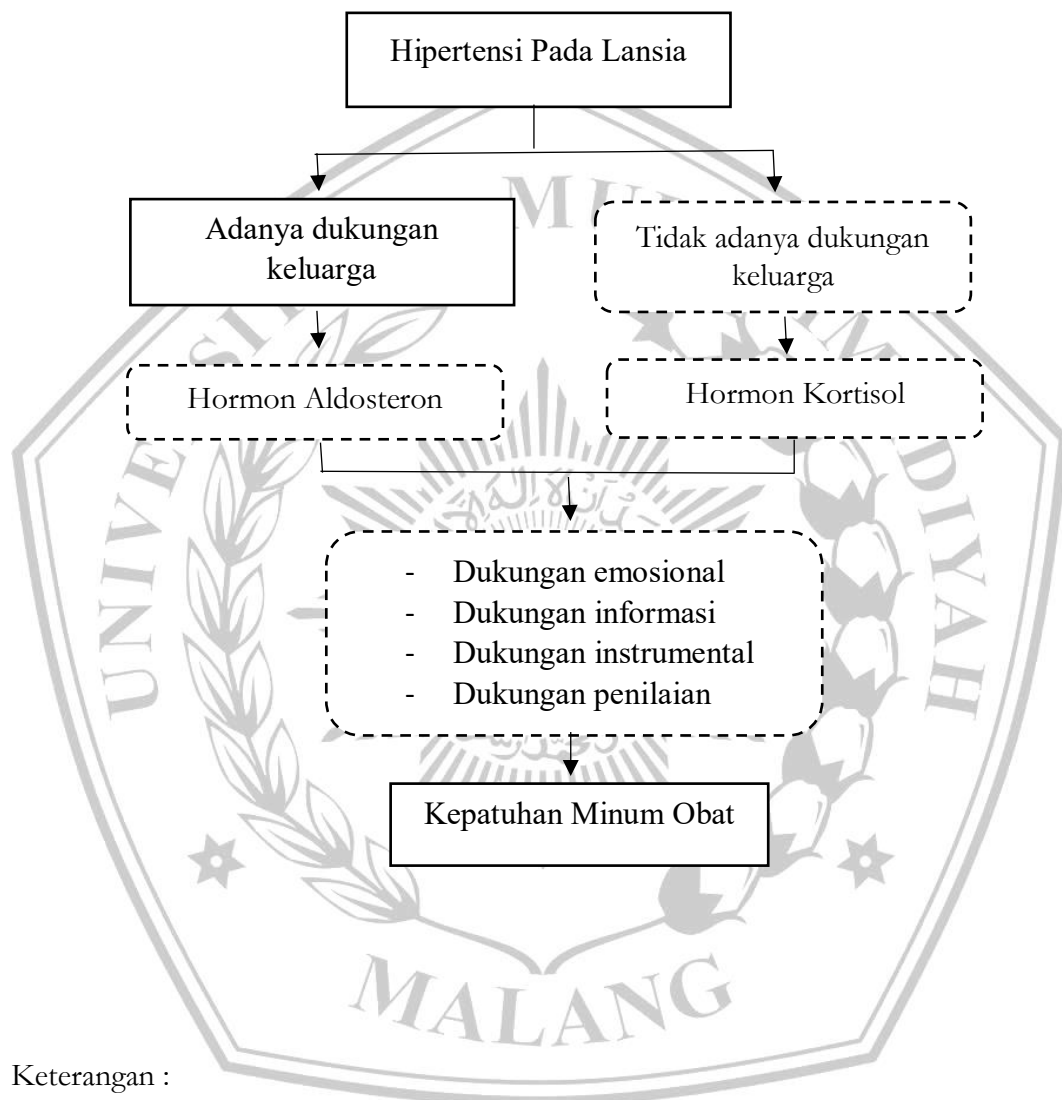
Hipertensi Pada Lansia

Adanya dukungan keluarga

Tidak adanya dukungan keluarga

Hormon Aldosteron

Hormon Kortisol

- Dukungan emosional
- Dukungan informasi
- Dukungan instrumental
- Dukungan penilaian

Kepatuhan Minum Obat

MALANG

Keterangan :